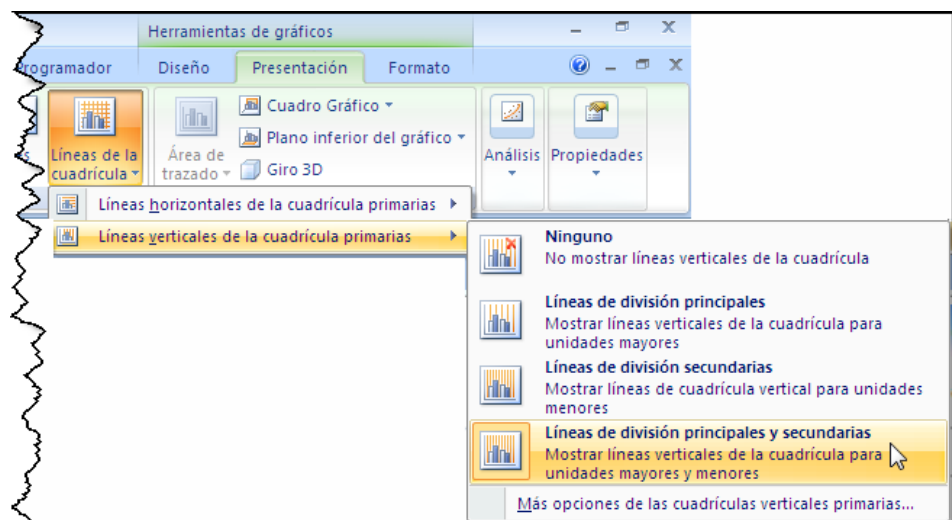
Herramientas de gráficos

Programador Diseño Presentación Formato

Líneas de la cuadrícula

Área de trazado

Cuadro Gráfico

Plano inferior del gráfico

Giro 3D

Análisis

Propiedades

Líneas horizontales de la cuadrícula primarias

Líneas verticales de la cuadrícula primarias

Ninguno
No mostrar líneas verticales de la cuadrícula

Líneas de división principales
Mostrar líneas verticales de la cuadrícula para unidades mayores

Líneas de división secundarias
Mostrar líneas de cuadrícula vertical para unidades menores

Líneas de división principales y secundarias
Mostrar líneas verticales de la cuadrícula para unidades mayores y menores

Más opciones de las cuadrículas verticales primarias...